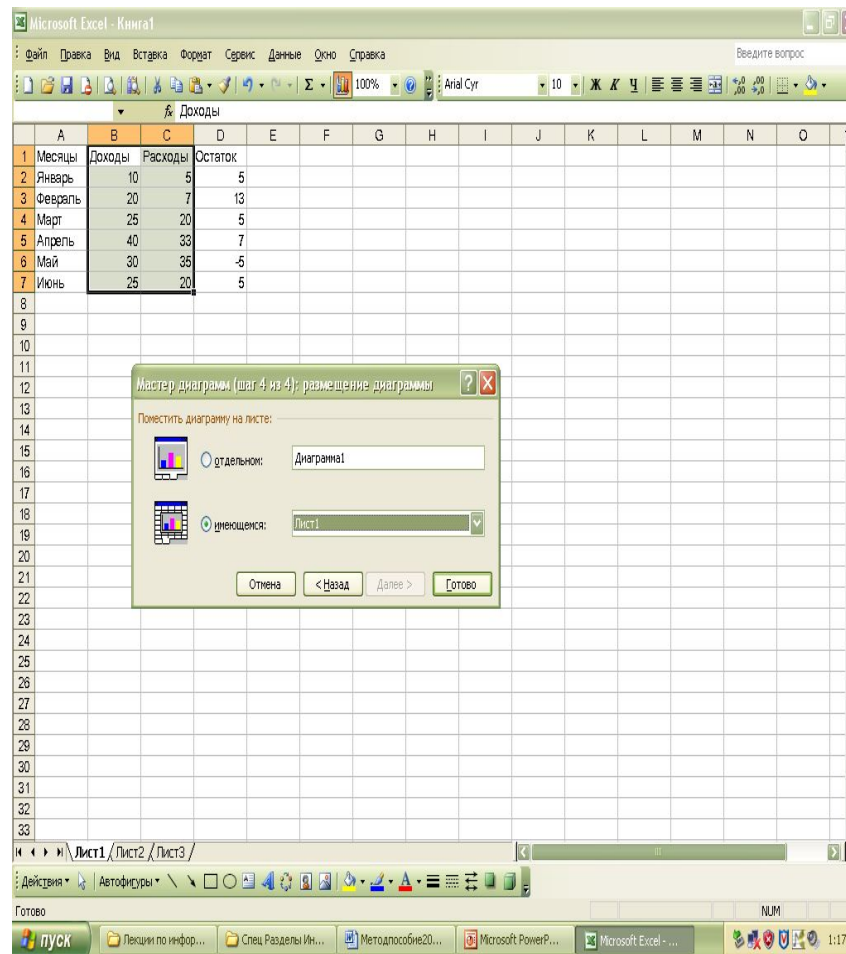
Microsoft Excel - Книга1

Файл Правка Вид Вставка Формат Сервис Данные Окно Справка

Введите вопрос

100% Arial Cyr 10 Ж К Ч

fx Доходы

| | A | B | C | D | E | F | G | H | I | J | K | L | M | N | O |
|---|---|---|---|---|---|---|---|---|---|---|---|---|---|---|---|
| 1 | Месяцы | Доходы | Расходы | Остаток | | | | | | | | | | | |
| 2 | Январь | 10 | 5 | 5 | | | | | | | | | | | |
| 3 | Февраль | 20 | 7 | 13 | | | | | | | | | | | |
| 4 | Март | 25 | 20 | 5 | | | | | | | | | | | |
| 5 | Апрель | 40 | 33 | 7 | | | | | | | | | | | |
| 6 | Май | 30 | 35 | -5 | | | | | | | | | | | |
| 7 | Июнь | 25 | 20 | 5 | | | | | | | | | | | |

8 9 10 11 12 13 14 15 16 17 18 19 20 21 22 23 24 25 26 27 28 29 30 31 32 33

Мастер диаграмм (шаг 4 из 4): размещение диаграммы

Поместить диаграмму на листе:

отдельном: Диаграмма1

имеющемся: Лист1

Отмена < Назад Далее > Готово

Лист1 Лист2 Лист3

Действия Автофигуры

Готово

NUM

пуск Лекции по инфор... Спец Разделы Ин... Методпособие20... Microsoft PowerP... Microsoft Excel - ... 1:17